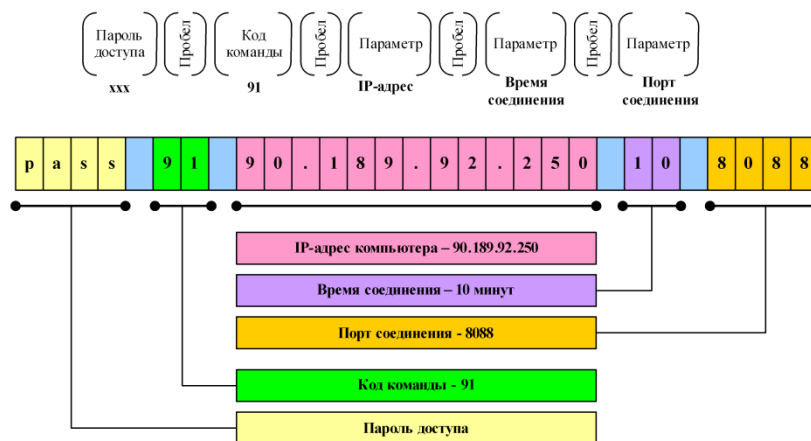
Пароль доступа
xxx

Пробел

Код команды
91

Пробел

Параметр
IP-адрес

Пробел

Параметр
Время соединения

Пробел

Параметр
Порт соединения

| p | a | s | s |  | 9 | 1 |  | 9 | 0 | . | 1 | 8 | 9 | . | 9 | 2 | . | 2 | 5 | 0 |  | 1 | 0 |  | 8 | 0 | 8 | 8 |
|---|---|---|---|---|---|---|---|---|---|---|---|---|---|---|---|---|---|---|---|---|---|---|---|---|---|---|---|---|

IP-адрес компьютера – 90.189.92.250

Время соединения – 10 минут

Порт соединения - 8088

Код команды - 91

Пароль доступа